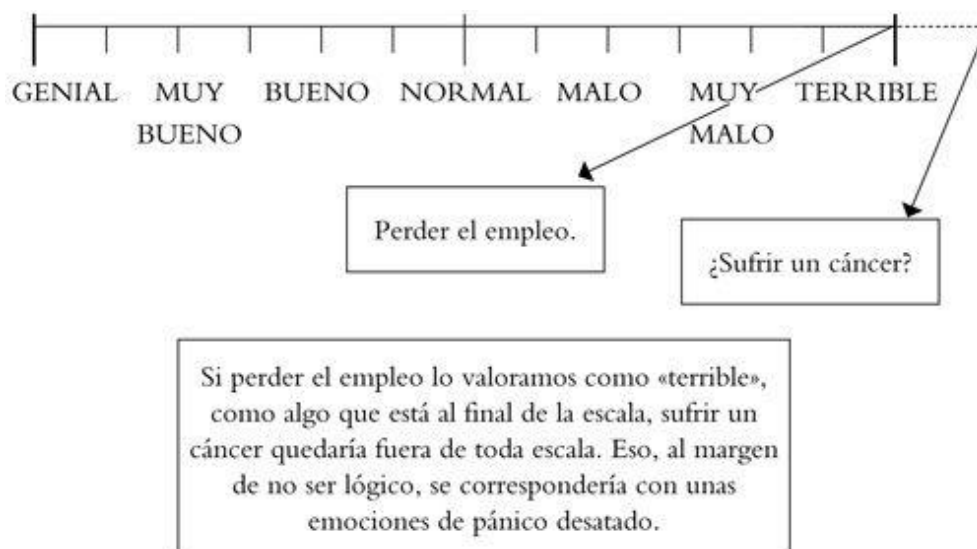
GENIAL MUY BUENO BUENO NORMAL MALO MUY MALO TERRIBLE

Perder el empleo.

¿Sufrir un cáncer?

Si perder el empleo lo valoramos como «terrible», como algo que está al final de la escala, sufrir un cáncer quedaría fuera de toda escala. Eso, al margen de no ser lógico, se correspondería con unas emociones de pánico desatado.